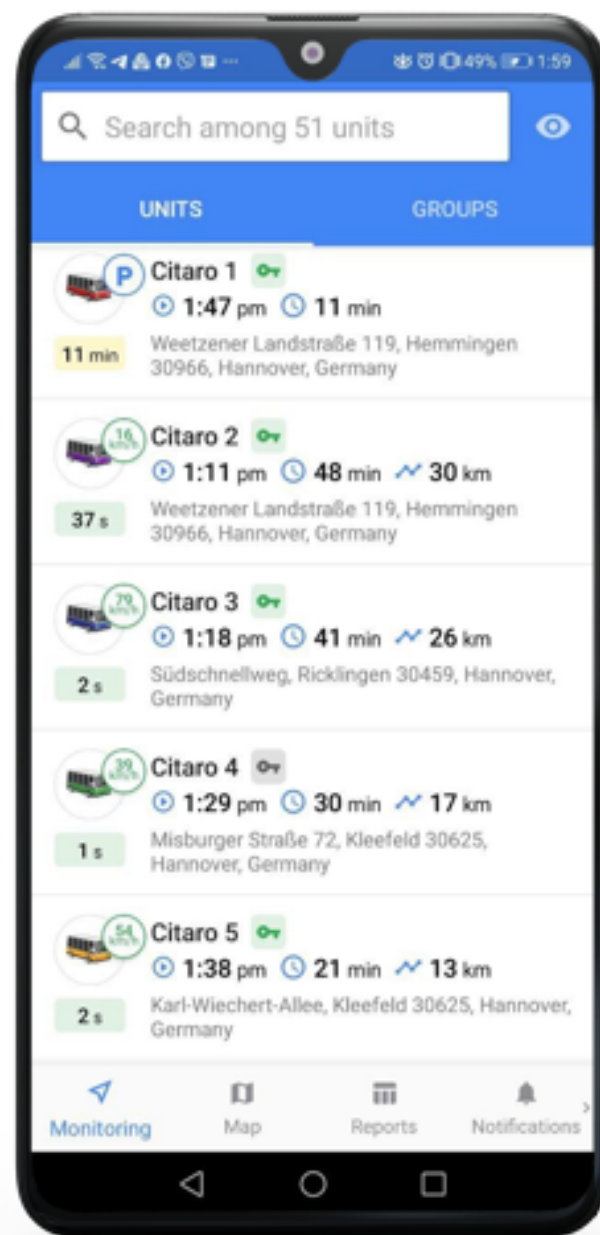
49% 1:59

Search among 51 units

UNITS GROUPS

P Citaro 1
1:47 pm 11 min
11 min Weetzener Landstraße 119, Hemmingen 30966, Hannover, Germany

16 km/h Citaro 2
1:11 pm 48 min 30 km
37 s Weetzener Landstraße 119, Hemmingen 30966, Hannover, Germany

79 km/h Citaro 3
1:18 pm 41 min 26 km
2 s Südschnellweg, Ricklingen 30459, Hannover, Germany

39 km/h Citaro 4
1:29 pm 30 min 17 km
1 s Misburger Straße 72, Kleefeld 30625, Hannover, Germany

54 km/h Citaro 5
1:38 pm 21 min 13 km
2 s Karl-Wiechert-Allee, Kleefeld 30625, Hannover, Germany

Monitoring Map Reports Notifications